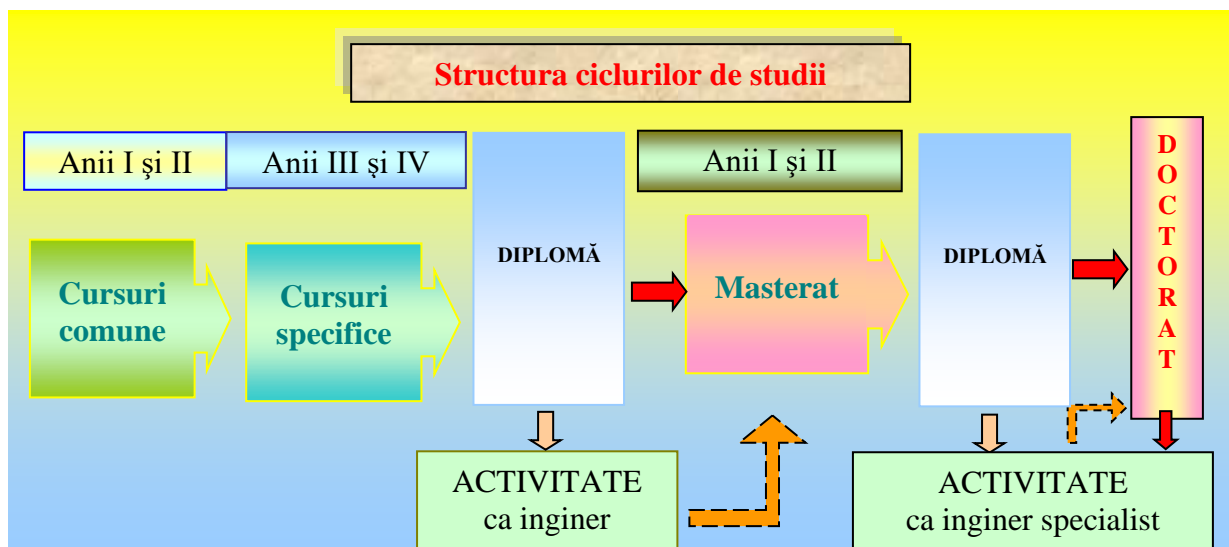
Structura ciclurilor de studii

Anii I şi II

Anii III şi IV

Anii I şi II

D O C T O R A T

Cursuri comune

Cursuri specifice

DIPLOMĂ

Masterat

DIPLOMĂ

ACTIVITATE ca inginer

ACTIVITATE ca inginer specialist